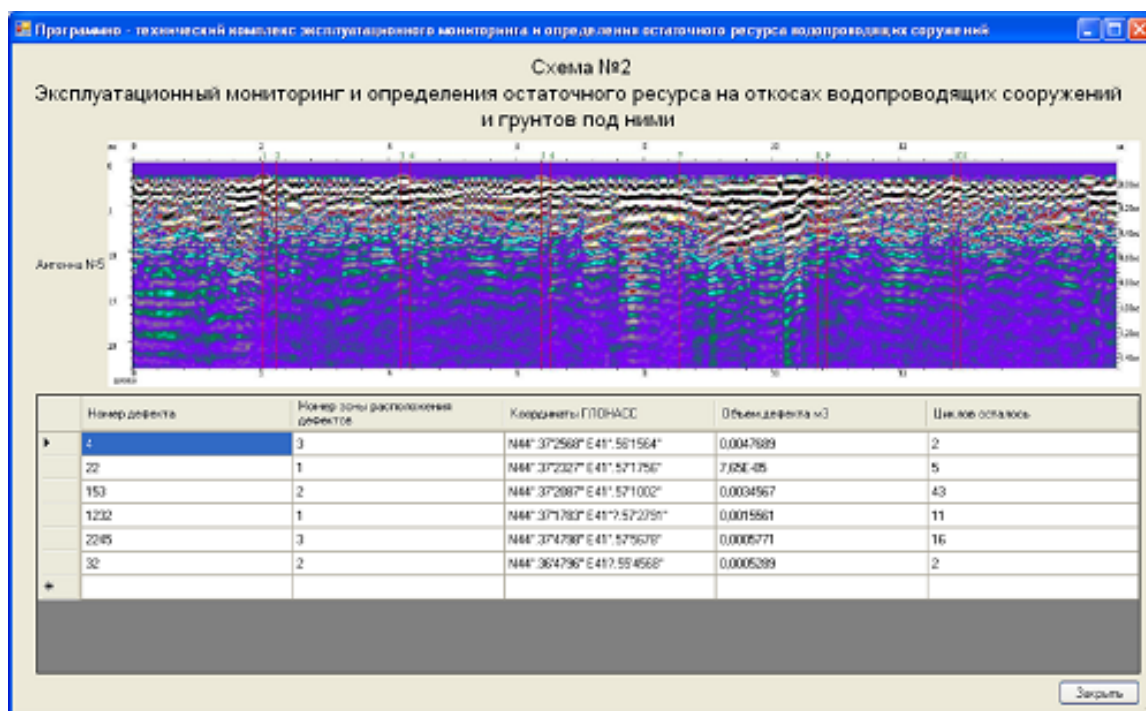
Программно - технический комплекс эксплуатационного мониторинга и определения остаточного ресурса водопроводящих сооружений

Схема №2
Эксплуатационный мониторинг и определения остаточного ресурса на откосах водопроводящих сооружений и грунтов под ними

Антенна №5

| | Номер дефекта | Номер зоны расположения дефектов | Координаты ГЛОНАСС | Объем дефекта м3 | Циклов осталось |
|---|---|---|---|---|---|
| ▶ | 4 | 3 | N44° 37'2568" E41°.561564° | 0,0047689 | 2 |
| | 22 | 1 | N44° 37'2327" E41°.571756° | 7,65E-05 | 5 |
| | 153 | 2 | N44° 37'2087" E41°.571002° | 0,0034567 | 43 |
| | 1232 | 1 | N44° 37'1783" E41°?.572791° | 0,0015561 | 11 |
| | 2245 | 3 | N44° 37'4788" E41°.575678° | 0,0005771 | 16 |
| | 32 | 2 | N44° 36'4796" E41?.554568° | 0,0005289 | 2 |
| * | | | | | |

Закрыть